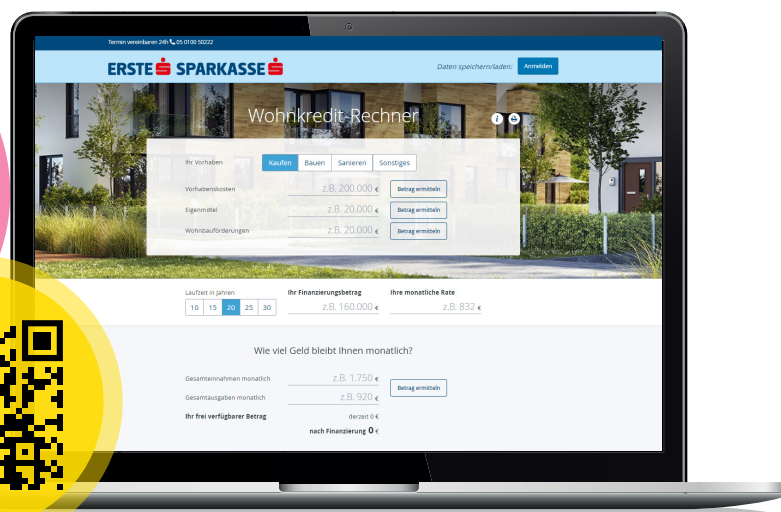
Termin vereinbaren 24h 05 0100 50222

ERSTE SPARKASSE

Daten speichern/laden: Anmelden

Wohnkredit-Rechner

Ihr Vorhaben Kaufen Bauen Sanieren Sonstiges

Vorhabenskosten z.B. 200.000 € Betrag ermitteln

Eigenmittel z.B. 20.000 € Betrag ermitteln

Wohnbauförderungen z.B. 20.000 € Betrag ermitteln

Laufzeit in Jahren
10 15 20 25 30

Ihr Finanzierungsbetrag
z.B. 160.000 €

Ihre monatliche Rate
z.B. 832 €

Wie viel Geld bleibt Ihnen monatlich?

Gesamteinnahmen monatlich z.B. 1.750 €

Gesamtausgaben monatlich z.B. 920 €

Betrag ermitteln

Ihr frei verfügbarer Betrag derzeit 0 €

nach Finanzierung 0 €